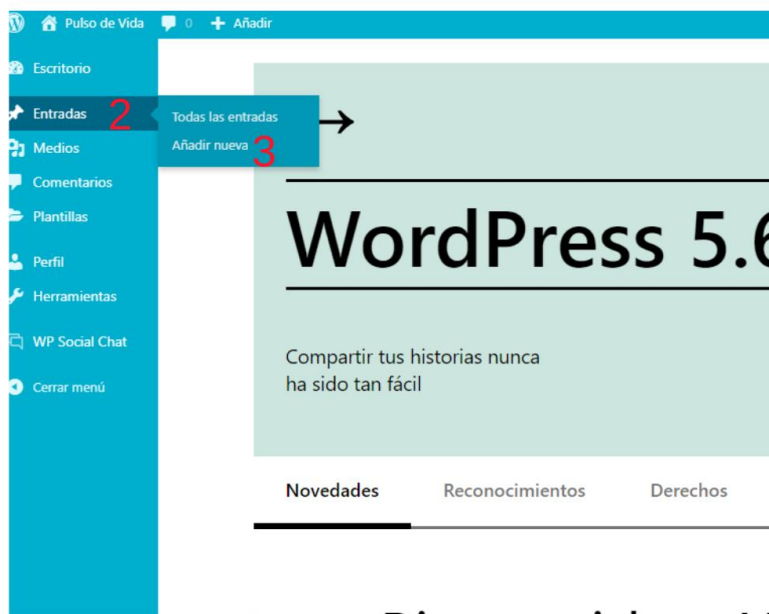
Pulso de Vida 0 + Añadir

Escritorio
Entradas 2
Todas las entradas
Añadir nueva 3
Medios
Comentarios
Plantillas
Perfil
Herramientas
WP Social Chat
Cerrar menú

→

WordPress 5.6

Compartir tus historias nunca ha sido tan fácil

Novedades Reconocimientos Derechos

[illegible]